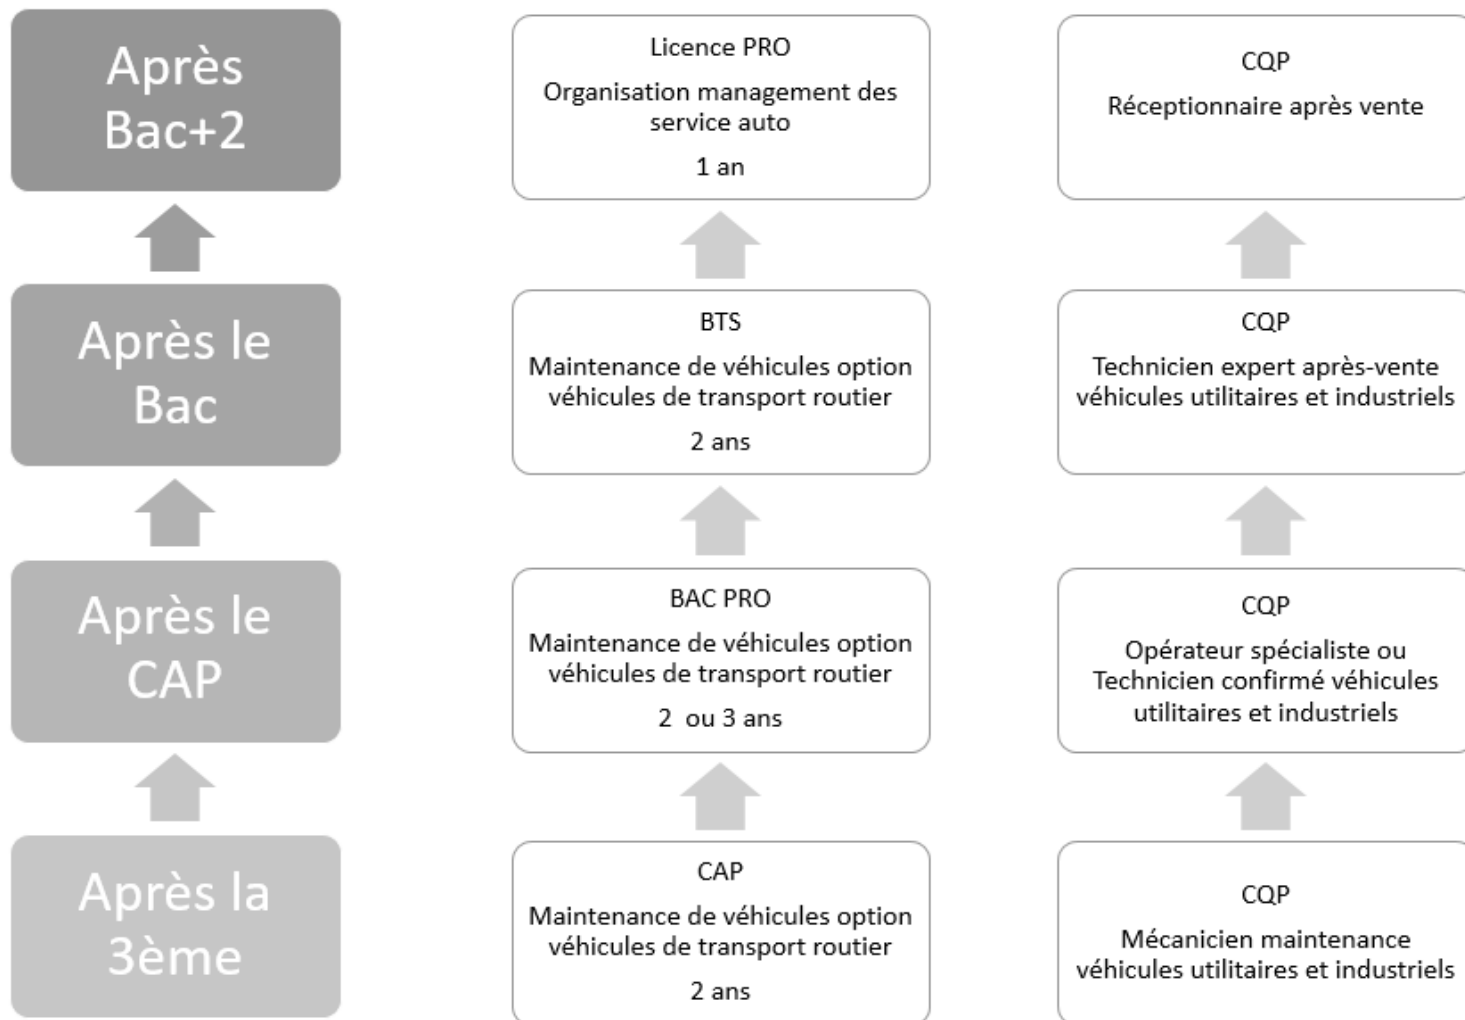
Après Bac+2

Après le Bac

Après le CAP

Après la 3ème

Licence PRO

Organisation management des service auto

1 an

BTS

Maintenance de véhicules option véhicules de transport routier

2 ans

BAC PRO

Maintenance de véhicules option véhicules de transport routier

2 ou 3 ans

CAP

Maintenance de véhicules option véhicules de transport routier

2 ans

CQP

Réceptionnaire après vente

CQP

Technicien expert après-vente véhicules utilitaires et industriels

CQP

Opérateur spécialiste ou Technicien confirmé véhicules utilitaires et industriels

CQP

Mécanicien maintenance véhicules utilitaires et industriels